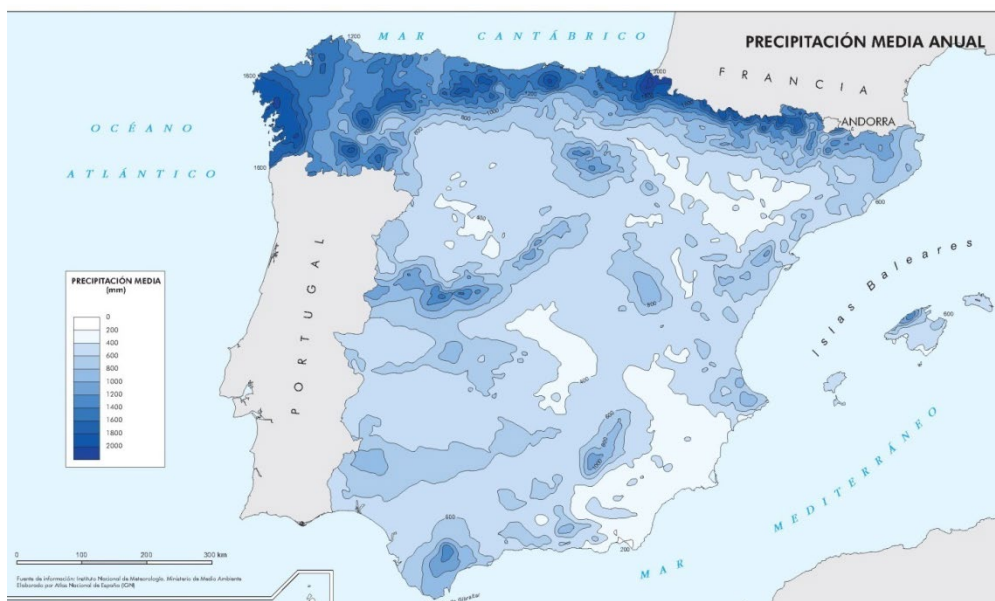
PRECIPITACIÓN MEDIA ANUAL

MAR CANTÁBRICO

FRANCIA

ANDORRA

OCÉANO ATLÁNTICO

PORTUGAL

Islas Baleares

MAR MEDITERRÁNEO

PRECIPITACIÓN MEDIA (mm)

0
200
400
600
800
1000
1200
1400
1600
1800
2000

1200
1600
1600
2000
800
600
400
600
600
800
400
600
600
600
200

0 100 200 300 km

Fuente de información: Instituto Nacional de Meteorología. Ministerio de Medio Ambiente
Elaborado por Atlas Nacional de España (IGN)

Gibraltar